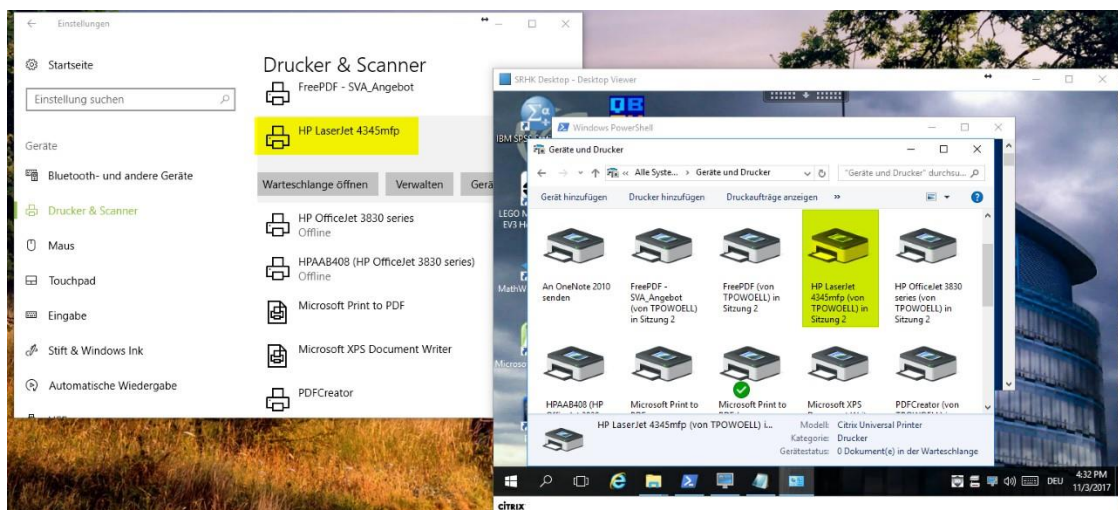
Einstellungen

Startseite

Einstellung suchen

Geräte

Bluetooth- und andere Geräte

Drucker & Scanner

Maus

Touchpad

Eingabe

Stift & Windows Ink

Automatische Wiedergabe

Drucker & Scanner

FreePDF - SVA_Angebot

HP LaserJet 4345mfp

Warteschlange öffnen Verwalten Gerä

HP OfficeJet 3830 series
Offline

HPAAB408 (HP OfficeJet 3830 series)
Offline

Microsoft Print to PDF

Microsoft XPS Document Writer

PDFCreator

SRHK Desktop - Desktop Viewer

IBM SPSS

LEGO M EV3 H

MathW

Microso

Windows PowerShell

Geräte und Drucker

« Alle Syste... › Geräte und Drucker

"Geräte und Drucker" durchsu...

Gerät hinzufügen Drucker hinzufügen Druckaufträge anzeigen »

An OneNote 2010 senden

FreePDF - SVA_Angebot (von TPOWOELL) in Sitzung 2

FreePDF (von TPOWOELL) in Sitzung 2

HP LaserJet 4345mfp (von TPOWOELL) in Sitzung 2

HP OfficeJet 3830 series (von TPOWOELL) in Sitzung 2

HPAAB408 (HP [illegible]

Microsoft Print to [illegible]

Microsoft Print to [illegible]

Microsoft XPS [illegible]

PDFCreator (von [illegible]

HP LaserJet 4345mfp (von TPOWOELL) i...

Modell: Citrix Universal Printer
Kategorie: Drucker
Gerätestatus: 0 Dokument(e) in der Warteschlange

DEU 4:32 PM 11/3/2017

CiTRIX